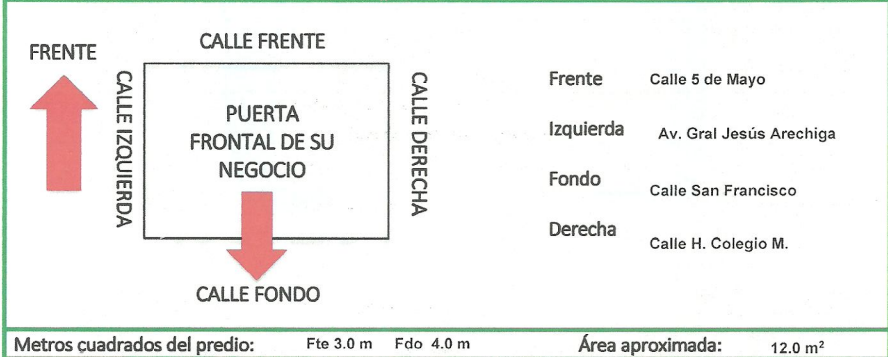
FRENTE

CALLE FRENTE

CALLE IZQUIERDA

PUERTA FRONTAL DE SU NEGOCIO

CALLE DERECHA

CALLE FONDO

| | |
|---|---|
| Frente | Calle 5 de Mayo |
| Izquierda | Av. Gral Jesús Arechiga |
| Fondo | Calle San Francisco |
| Derecha | Calle H. Colegio M. |

Metros cuadrados del predio: Fte 3.0 m Fdo 4.0 m Área aproximada: 12.0 $m^2$